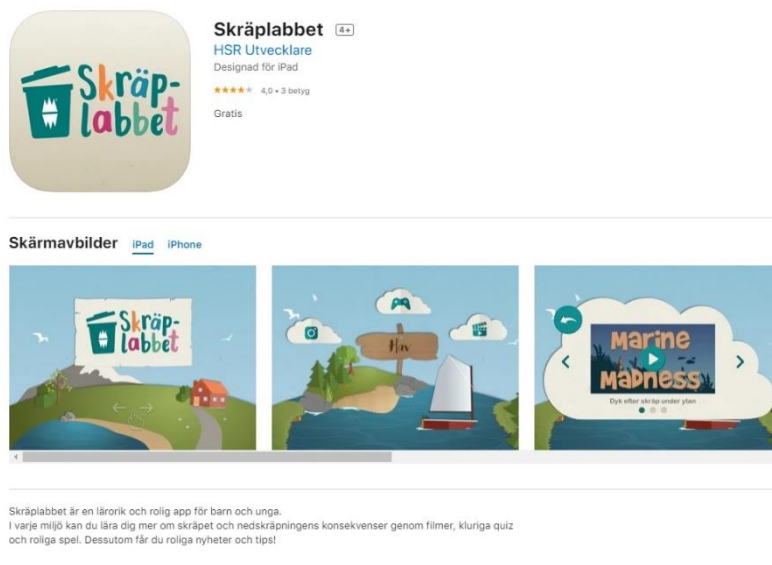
Skräp-
labbet

Skräplabbet 4+
HSR Utvecklare
Designad för iPad
★★★★☆ 4,0 • 3 betyg
Gratis

Skärmavbilder iPad iPhone

Skräp-
labbet

Hav

Marine
Madness
Dyk efter skräp under ytan

Skräplabbet är en lärorik och rolig app för barn och unga.
I varje miljö kan du lära dig mer om skräpet och nedskräpningens konsekvenser genom filmer, kluriga quiz och roliga spel. Dessutom får du roliga nyheter och tips!